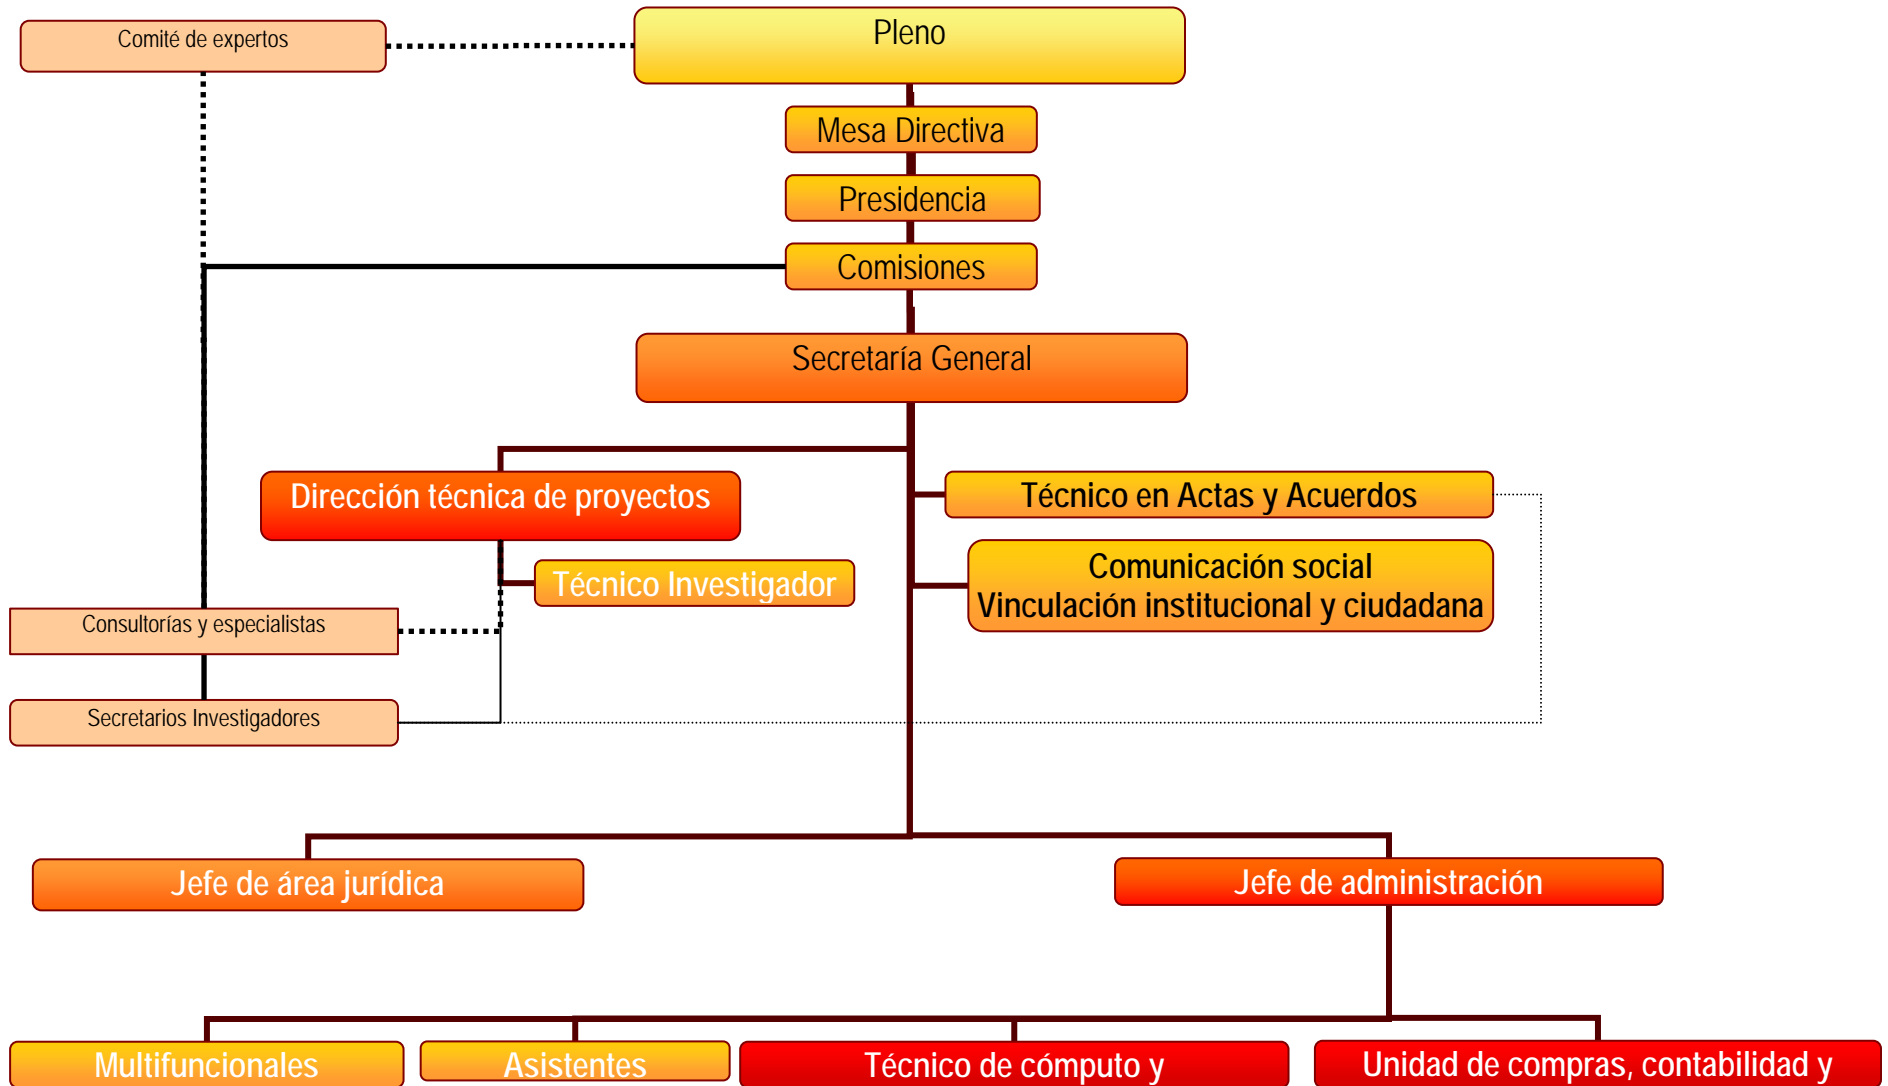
Comité de expertos

Pleno

Mesa Directiva

Presidencia

Comisiones

Secretaría General

Dirección técnica de proyectos

Técnico Investigador

Técnico en Actas y Acuerdos

Comunicación social
Vinculación institucional y ciudadana

Consultorías y especialistas

Secretarios Investigadores

Jefe de área jurídica

Jefe de administración

Multifuncionales

Asistentes

Técnico de cómputo y

Unidad de compras, contabilidad y